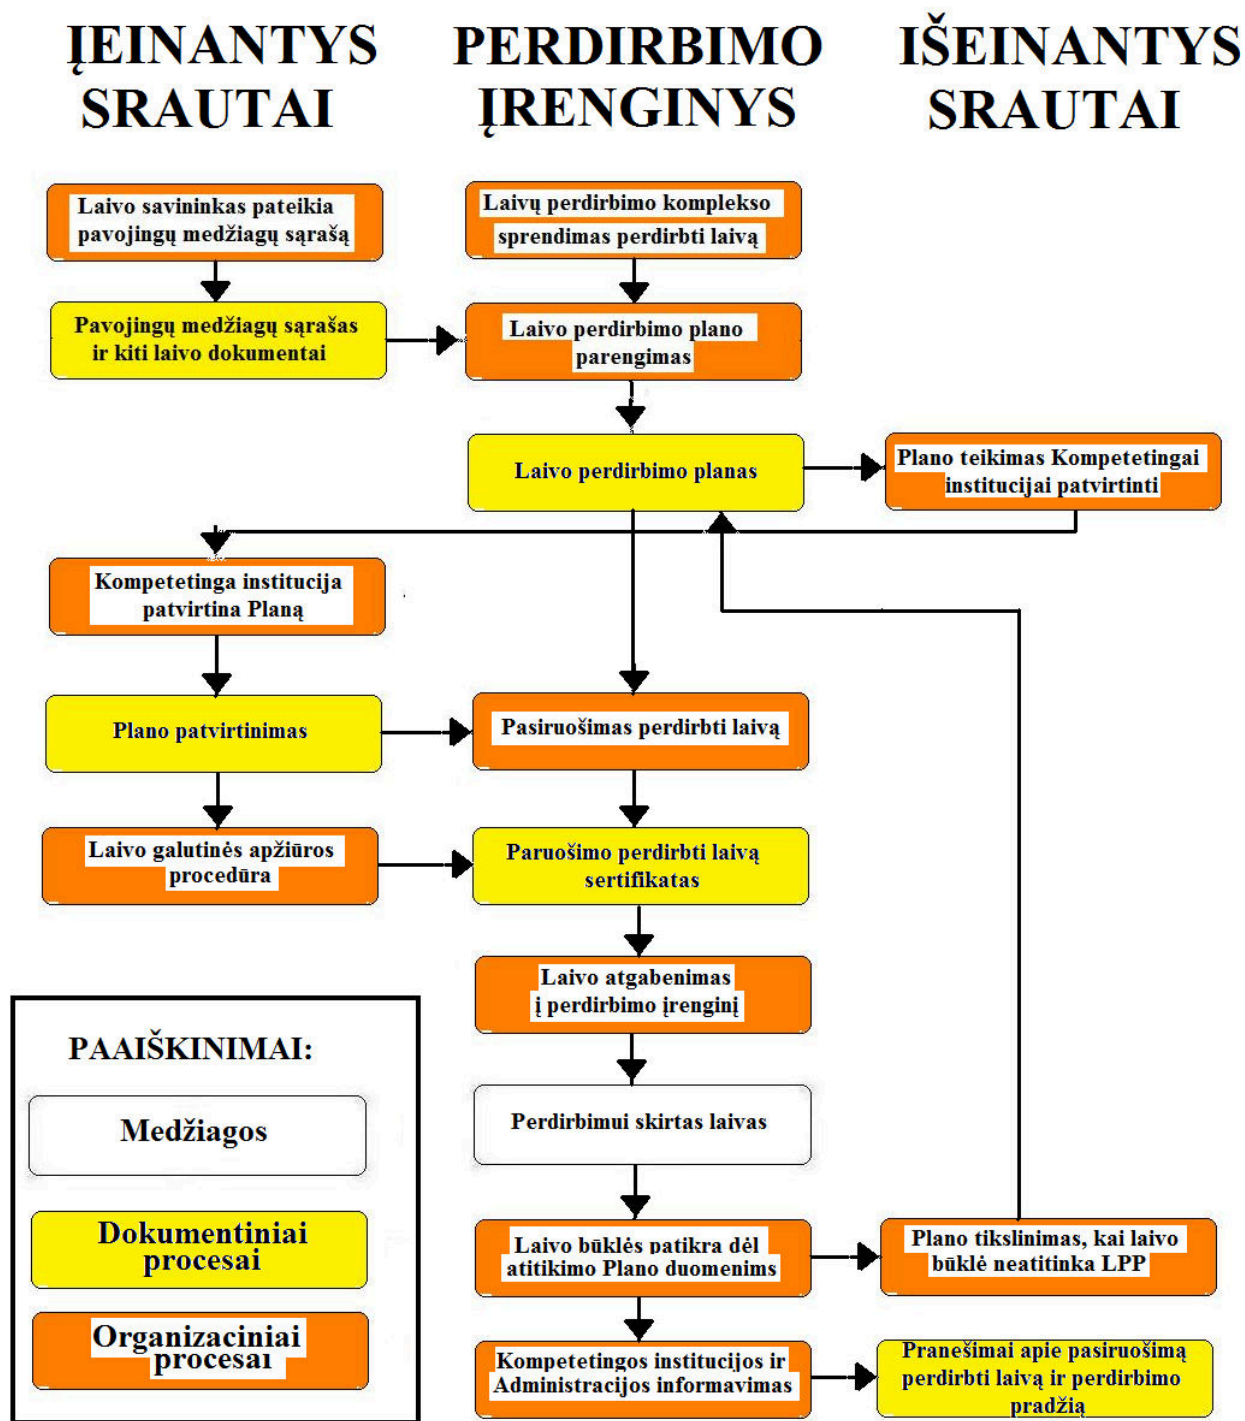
ĮEINANTYS SRAUTAI

PERDIRBIMO ĮRENGINYS

IŠEINANTYS SRAUTAI

Laivo savininkas pateikia pavojingų medžiagų sąrašą

Laivų perdirbimo komplekso sprendimas perdirbti laivą

Pavojingų medžiagų sąrašas ir kiti laivo dokumentai

Laivo perdirbimo plano parengimas

Laivo perdirbimo planas

Plano teikimas Kompetetingai institucijai patvirtinti

Kompetetinga institucija patvirtina Planą

Plano patvirtinimas

Pasiruošimas perdirbti laivą

Laivo galutinės apžiūros procedūra

Paruošimo perdirbti laivą sertifikatas

Laivo atgabenimas į perdirbimo įrenginį

PAAIŠKINIMAI:

Medžiagos

Dokumentiniai procesai

Organizaciniai procesai

Perdirbimui skirtas laivas

Laivo būklės patikra dėl atitikimo Plano duomenims

Plano tikslinimas, kai laivo būklė neatitinka LPP

Kompetetingos institucijos ir Administracijos informavimas

Pranešimai apie pasiruošimą perdirbti laivą ir perdirbimo pradžią